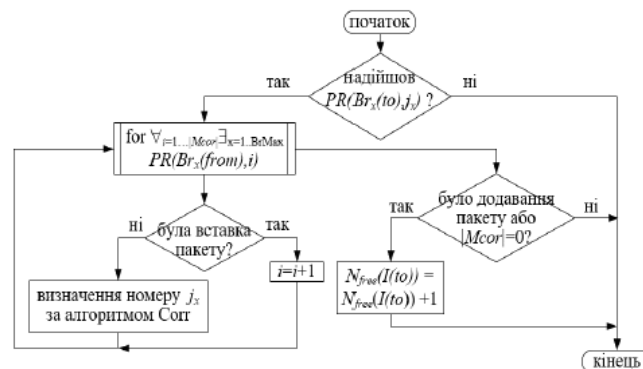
початок

так

надійшов $PR(Br_x(to)j_x)$ ?

ні

for $\forall_{i=1...|Mcor|}\exists_{x=1..BrMax}$ $PR(Br_x(from),i)$

було додавання пакету або $|Mcor|=0$?

так

ні

ні

була вставка пакету?

так

$i=i+1$

визначення номеру $j_x$ за алгоритмом Corr

$N_{free}(I(to)) = N_{free}(I(to)) +1$

кінець